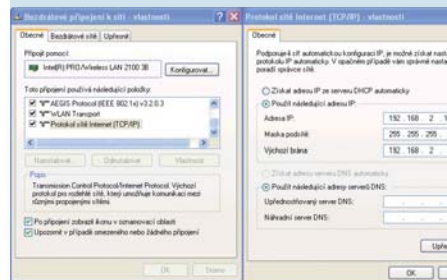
Bezdrátové připojení k síti - vlastnosti

Obecné | Bezdrátové sítě | Upřesnit

Připojit pomocí:

Intel(R) PRO/Wireless LAN 2100 3B

Konfigurovat...

Toto připojení používá následující položky:

AEGIS Protocol (IEEE 802.1x) v3.2.0.3

WLAN Transport

Protokol sítě Internet (TCP/IP)

Nainstalovat... | Odinstalovat | Vlastnosti

Popis

Transmission Control Protocol/Internet Protocol. Výchozí protokol pro rozlehlé sítě, který umožňuje komunikaci mezi různými propojenými sítěmi.

Po připojení zobrazit ikonu v oznamovací oblasti

Upozornit v případě omezeného nebo žádného připojení

OK | Storno

Protokol sítě Internet (TCP/IP) - vlastnosti

Obecné

Podporuje-li síť automatickou konfiguraci IP, je možné získat nastavení protokolu IP automaticky. V opačném případě vám správné nastavení poradí správce sítě.

Získat adresu IP ze serveru DHCP automaticky

Použít následující adresu IP:

Adresa IP: 192 . 168 . 2 .

Maska podsítě: 255 . 255 . 255 .

Výchozí brána: 192 . 168 . 2 .

Získat adresu serveru DNS automaticky

Použít následující adresy serverů DNS:

Upřednostňovaný server DNS:

Náhradní server DNS:

Upřes

OK